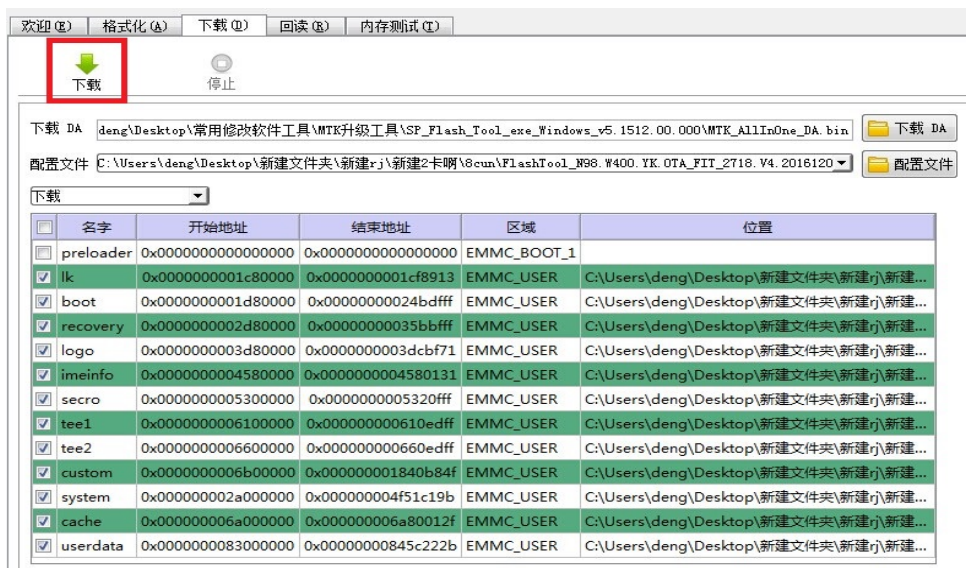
欢迎(E) 格式化(A) 下载(D) 回读(R) 内存测试(T)

下载 停止

下载 DA deng\Desktop\常用修改软件工具\MTK升级工具\SP_Flash_Tool_exe_Windows_v5.1512.00.000\MTK_AllInOne_DA.bin 下载 DA

配置文件 C:\Users\deng\Desktop\新建文件夹\新建rj\新建2卡啊\8cun\FlashTool_N98.W400.YK.OTA_FIT_2718.V4.2016120 配置文件

下载

| | 名字 | 开始地址 | 结束地址 | 区域 | 位置 |
|---|---|---|---|---|---|
| | preloader | 0x0000000000000000 | 0x0000000000000000 | EMMC_BOOT_1 | |
| ☑ | lk | 0x0000000001c80000 | 0x0000000001cf8913 | EMMC_USER | C:\Users\deng\Desktop\新建文件夹\新建rj\新建... |
| ☑ | boot | 0x0000000001d80000 | 0x00000000024bdfff | EMMC_USER | C:\Users\deng\Desktop\新建文件夹\新建rj\新建... |
| ☑ | recovery | 0x0000000002d80000 | 0x00000000035bbfff | EMMC_USER | C:\Users\deng\Desktop\新建文件夹\新建rj\新建... |
| ☑ | logo | 0x0000000003d80000 | 0x0000000003dcbf71 | EMMC_USER | C:\Users\deng\Desktop\新建文件夹\新建rj\新建... |
| ☑ | imeinfo | 0x0000000004580000 | 0x0000000004580131 | EMMC_USER | C:\Users\deng\Desktop\新建文件夹\新建rj\新建... |
| ☑ | secro | 0x0000000005300000 | 0x0000000005320fff | EMMC_USER | C:\Users\deng\Desktop\新建文件夹\新建rj\新建... |
| ☑ | tee1 | 0x0000000006100000 | 0x000000000610edff | EMMC_USER | C:\Users\deng\Desktop\新建文件夹\新建rj\新建... |
| ☑ | tee2 | 0x0000000006600000 | 0x000000000660edff | EMMC_USER | C:\Users\deng\Desktop\新建文件夹\新建rj\新建... |
| ☑ | custom | 0x0000000006b00000 | 0x000000001840b84f | EMMC_USER | C:\Users\deng\Desktop\新建文件夹\新建rj\新建... |
| ☑ | system | 0x000000002a000000 | 0x000000004f51c19b | EMMC_USER | C:\Users\deng\Desktop\新建文件夹\新建rj\新建... |
| ☑ | cache | 0x000000006a000000 | 0x000000006a80012f | EMMC_USER | C:\Users\deng\Desktop\新建文件夹\新建rj\新建... |
| ☑ | userdata | 0x0000000083000000 | 0x00000000845c222b | EMMC_USER | C:\Users\deng\Desktop\新建文件夹\新建rj\新建... |